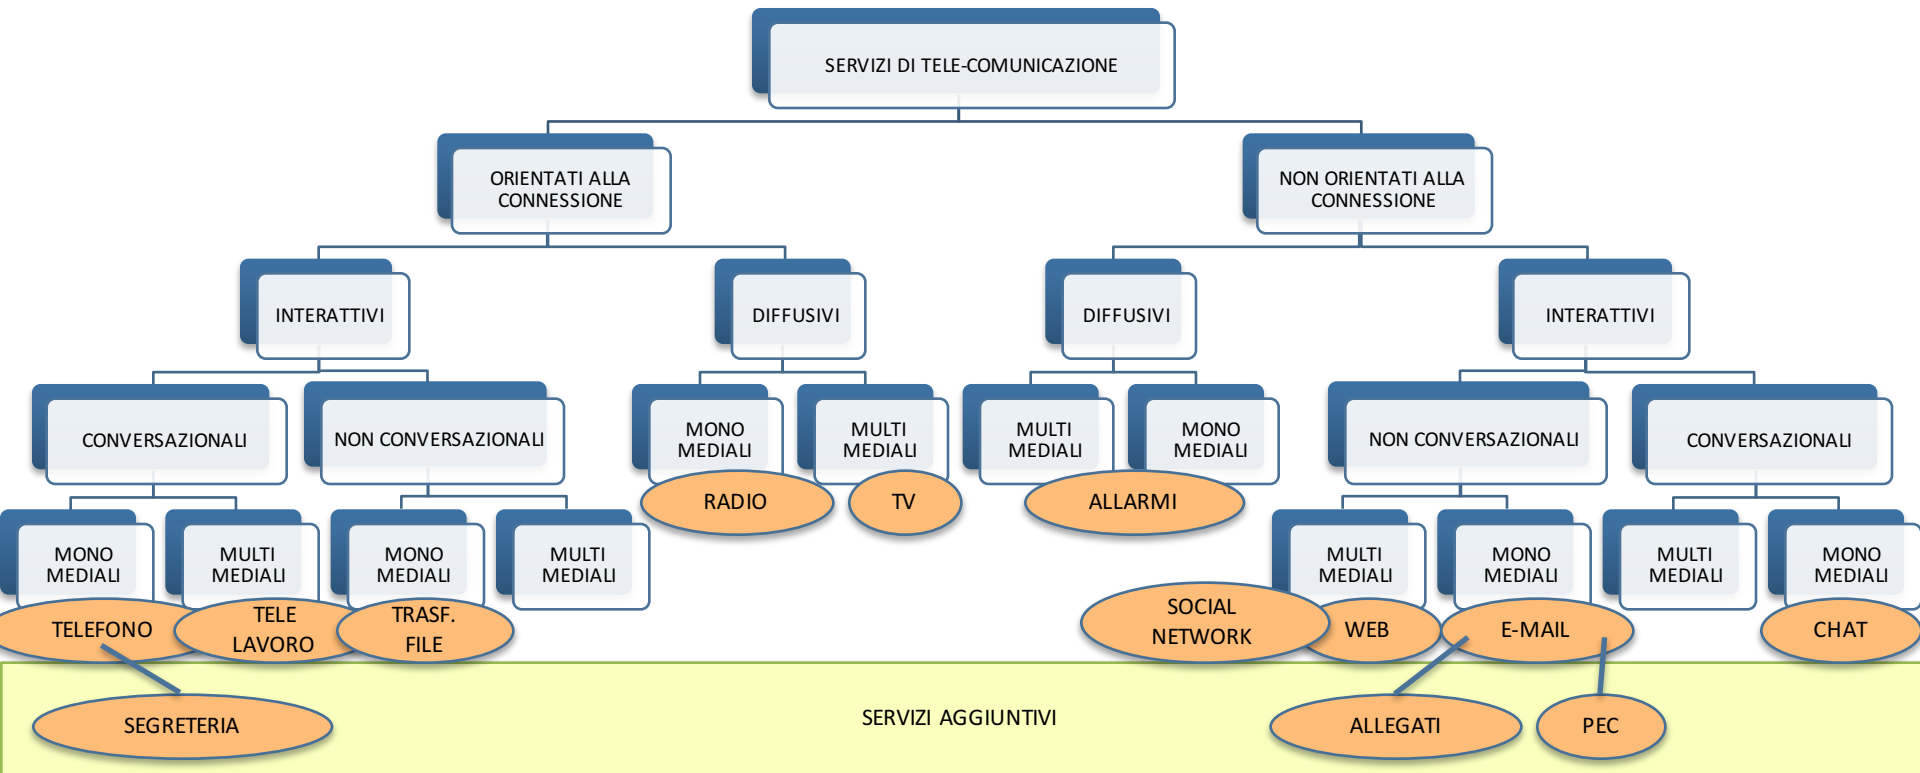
SERVIZI DI TELE-COMUNICAZIONE

ORIENTATI ALLA CONNESSIONE

NON ORIENTATI ALLA CONNESSIONE

INTERATTIVI

DIFFUSIVI

DIFFUSIVI

INTERATTIVI

CONVERSAZIONALI

NON CONVERSAZIONALI

MONO MEDIALI

MULTI MEDIALI

MULTI MEDIALI

MONO MEDIALI

NON CONVERSAZIONALI

CONVERSAZIONALI

MONO MEDIALI

MULTI MEDIALI

MONO MEDIALI

MULTI MEDIALI

RADIO

TV

ALLARMI

MULTI MEDIALI

MONO MEDIALI

MULTI MEDIALI

MONO MEDIALI

TELEFONO

TELE LAVORO

TRASF. FILE

SOCIAL NETWORK

WEB

E-MAIL

CHAT

SEGRETERIA

SERVIZI AGGIUNTIVI

ALLEGATI

PEC